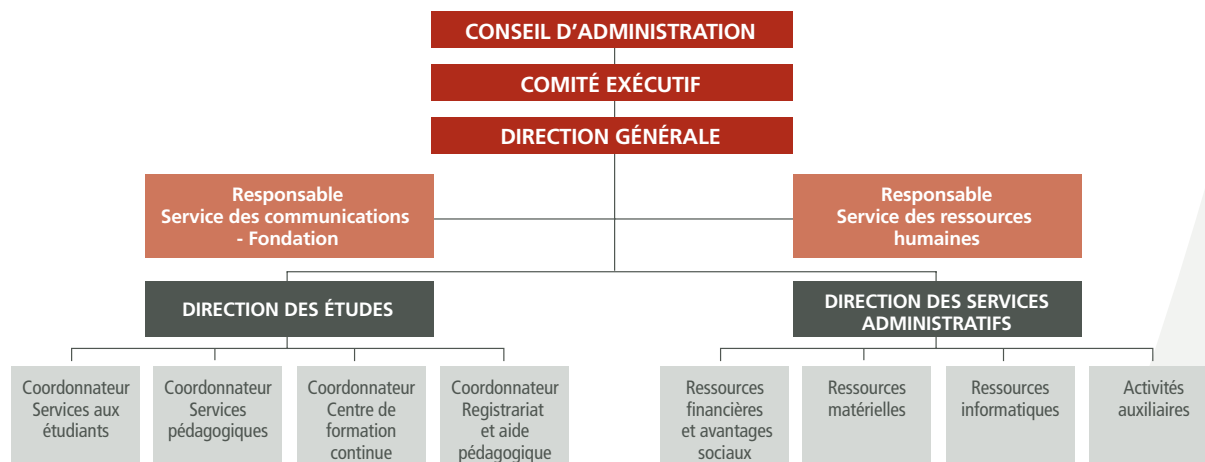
CONSEIL D’ADMINISTRATION

COMITÉ EXÉCUTIF

DIRECTION GÉNÉRALE

Responsable Service des communications - Fondation

Responsable Service des ressources humaines

DIRECTION DES ÉTUDES

DIRECTION DES SERVICES ADMINISTRATIFS

Coordonnateur Services aux étudiants

Coordonnateur Services pédagogiques

Coordonnateur Centre de formation continue

Coordonnateur Registrariat et aide pédagogique

Ressources financières et avantages sociaux

Ressources matérielles

Ressources informatiques

Activités auxiliaires